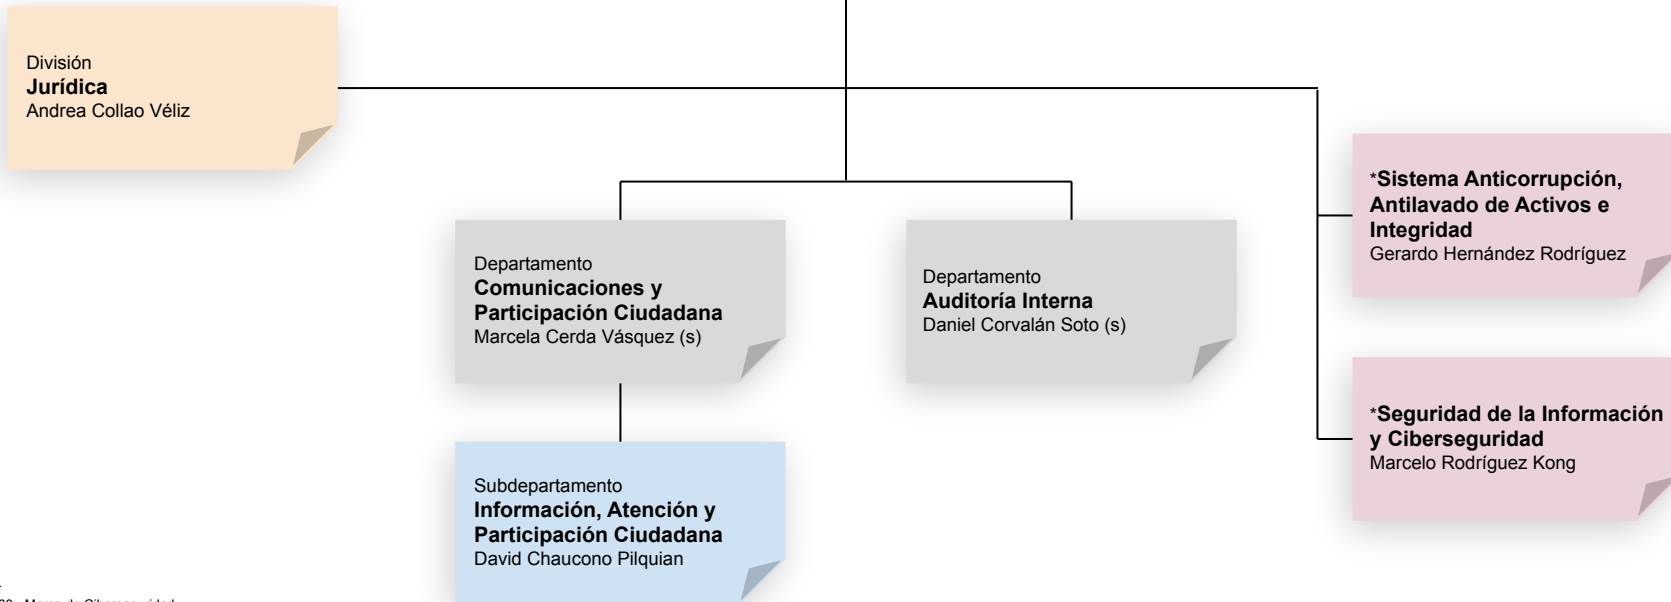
División
**Jurídica**
Andrea Collao Véliz

Departamento
**Comunicaciones y Participación Ciudadana**
Marcela Cerda Vásquez (s)

Departamento
**Auditoría Interna**
Daniel Corvalán Soto (s)

*Sistema Anticorrupción, Antilavado de Activos e Integridad
Gerardo Hernández Rodríguez

Subdepartamento
**Información, Atención y Participación Ciudadana**
David Chaucono Pilquian

*Seguridad de la Información y Ciberseguridad
Marcelo Rodríguez Kong

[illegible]